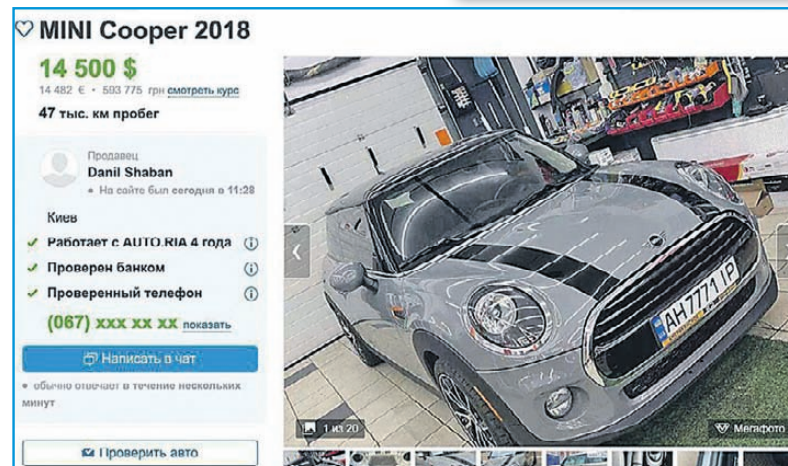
MINI Cooper 2018

14 500 $

14 482 € · 503 775 грн смотреть курс

47 тыс. км пробег

Продавец

Danil Shaban

На сайте был сегодня в 11:28

Киев

Работает с AUTO.RIA 4 года

Проверен банком

Проверенный телефон

(067) xxx xx xx показать

Написать в чат

обычно отвечает в течение нескольких минут

Проверить авто

AH7771IP

1 из 20

Мегафото